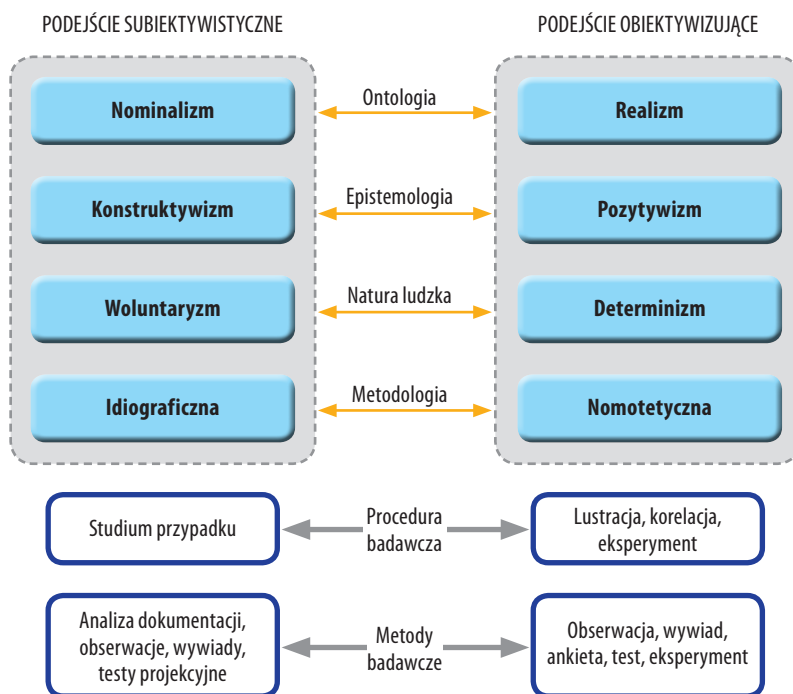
PODEJŚCIE SUBIEKTYWISTYCZNE

PODEJŚCIE OBIEKTYWIZUJĄCE

Nominalizm

Ontologia

Realizm

Konstruktywizm

Epistemologia

Pozytywizm

Woluntaryzm

Natura ludzka

Determinizm

Idiograficzna

Metodologia

Nomotetyczna

Studium przypadku

Procedura badawcza

Lustracja, korelacja, eksperyment

Analiza dokumentacji, obserwacje, wywiady, testy projekcyjne

Metody badawcze

Obserwacja, wywiad, ankieta, test, eksperyment